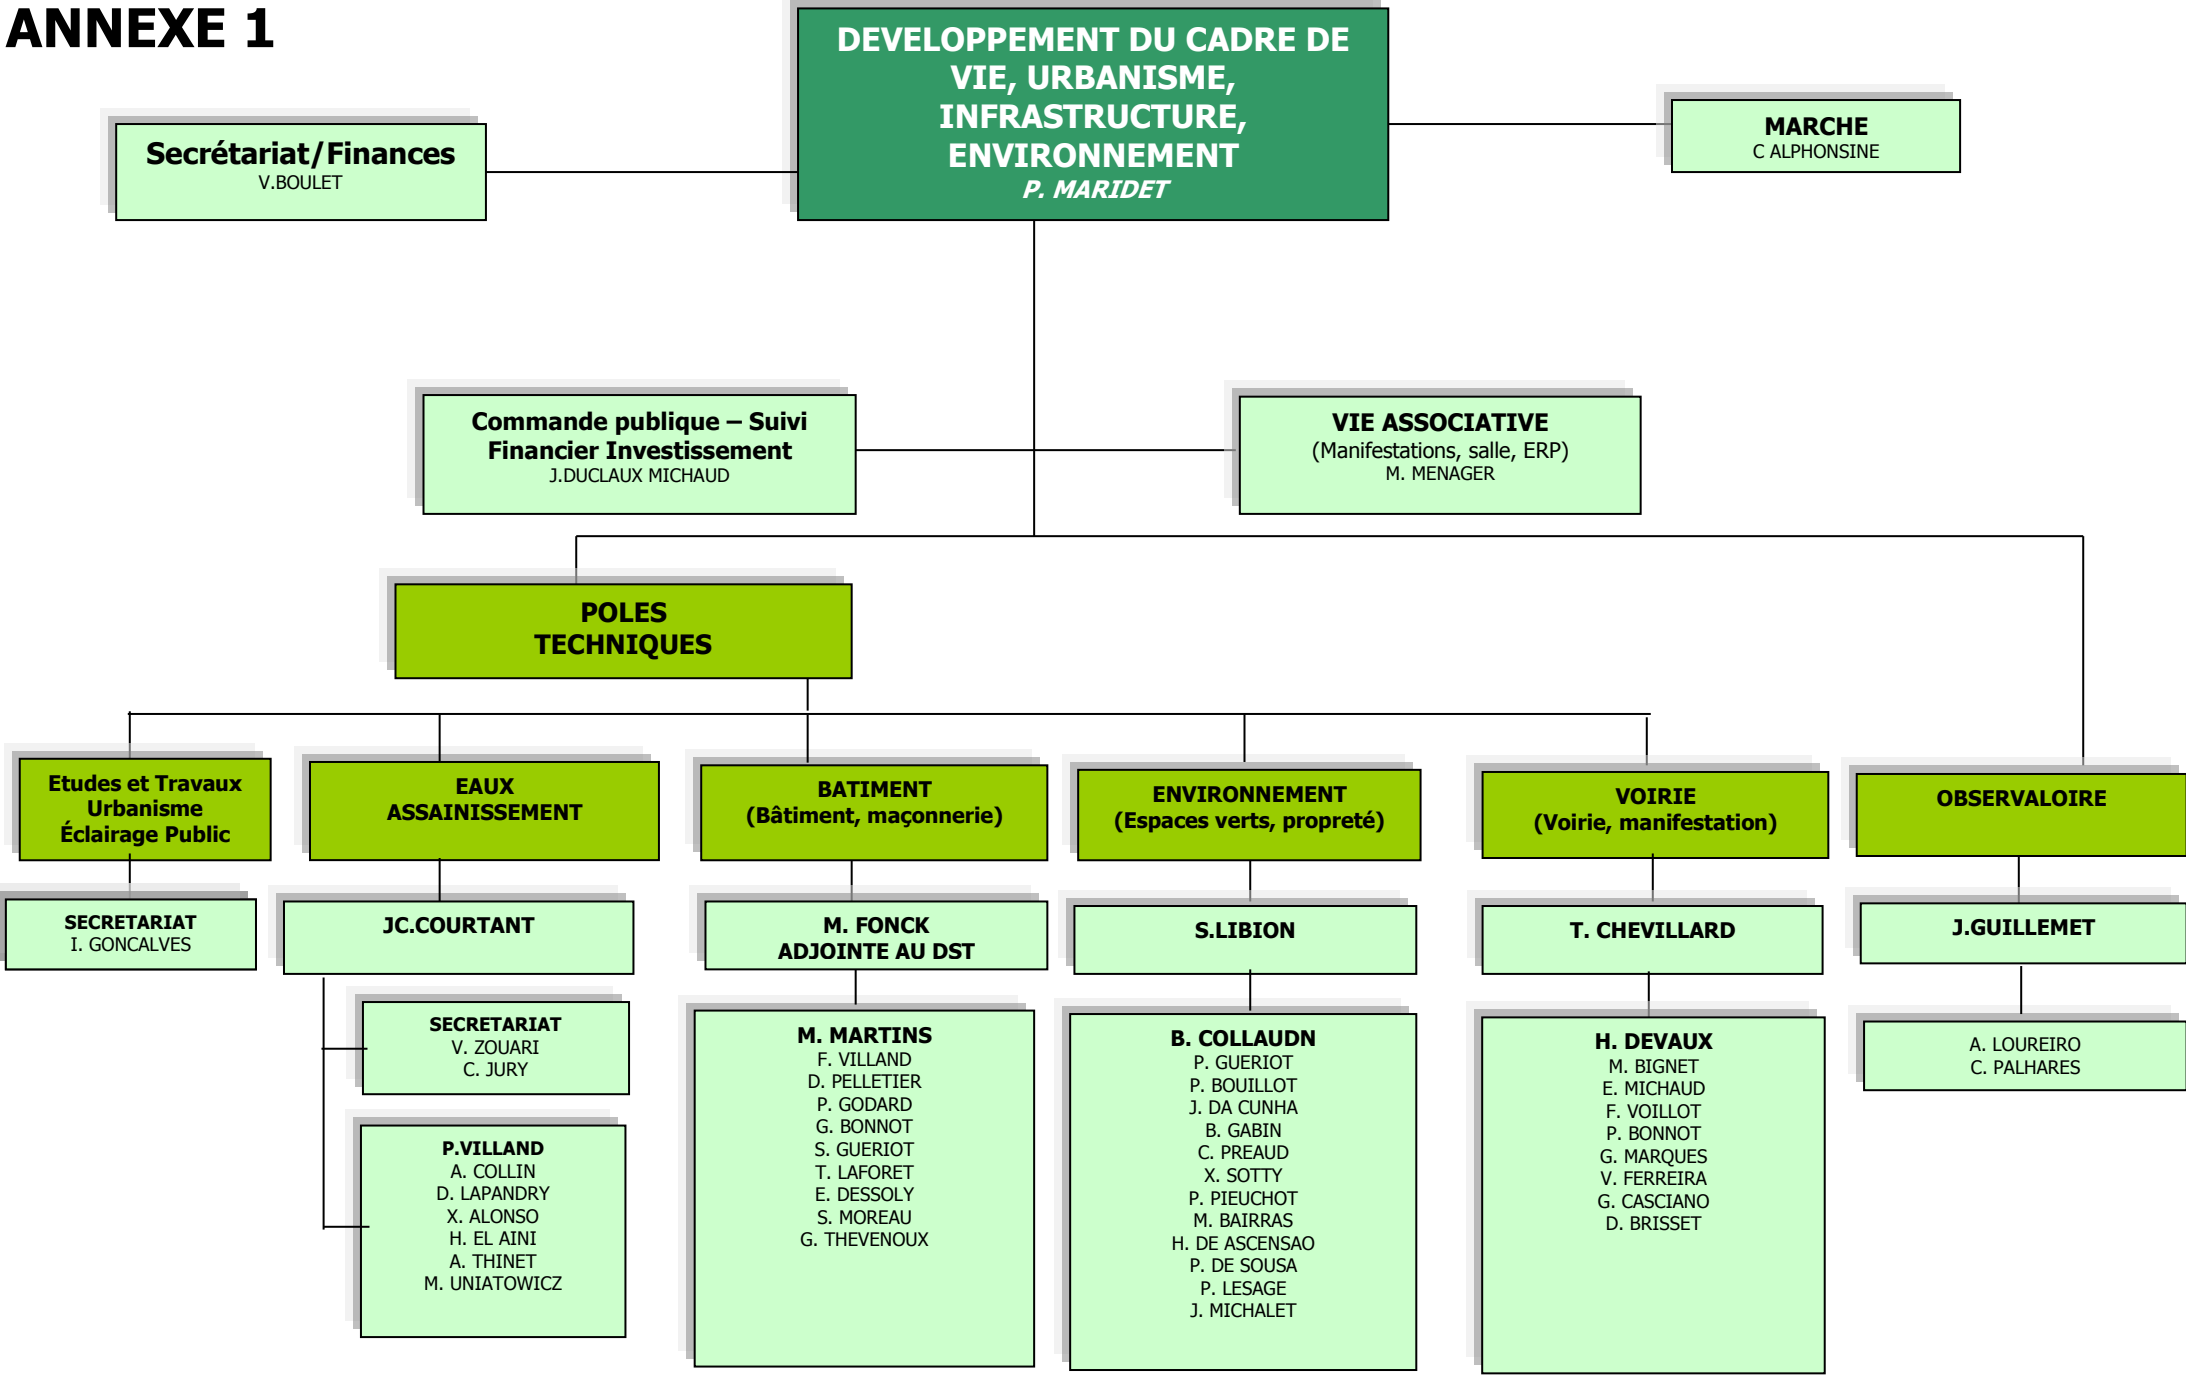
ANNEXE 1

DEVELOPPEMENT DU CADRE DE VIE, URBANISME, INFRASTRUCTURE, ENVIRONNEMENT
P. MARIDET

Secrétariat/Finances
V.BOULET

MARCHE
C ALPHONSINE

Commande publique – Suivi Financier Investissement
J.DUCLAUX MICHAUD

VIE ASSOCIATIVE
(Manifestations, salle, ERP)
M. MENAGER

POLES TECHNIQUES

Etudes et Travaux Urbanisme Éclairage Public

SECRETARIAT
I. GONCALVES

EAUX ASSAINISSEMENT

JC.COURTANT

SECRETARIAT
V. ZOUARI
C. JURY

P.VILLAND
A. COLLIN
D. LAPANDRY
X. ALONSO
H. EL AINI
A. THINET
M. UNIATOWICZ

BATIMENT
(Bâtiment, maçonnerie)

M. FONCK
ADJOINTE AU DST

M. MARTINS
F. VILLAND
D. PELLETIER
P. GODARD
G. BONNOT
S. GUERIOT
T. LAFORET
E. DESSOLY
S. MOREAU
G. THEVENOUX

ENVIRONNEMENT
(Espaces verts, propreté)

S.LIBION

B. COLLAUDN
P. GUERIOT
P. BOUILLOT
J. DA CUNHA
B. GABIN
C. PREAUD
X. SOTTY
P. PIEUCHOT
M. BAIRRAS
H. DE ASCENSAO
P. DE SOUSA
P. LESAGE
J. MICHALET

VOIRIE
(Voirie, manifestation)

T. CHEVILLARD

H. DEVAUX
M. BIGNET
E. MICHAUD
F. VOILLOT
P. BONNOT
G. MARQUES
V. FERREIRA
G. CASCIANO
D. BRISSET

OBSERVALOIRE

J.GUILLEMET

A. LOUREIRO
C. PALHARES